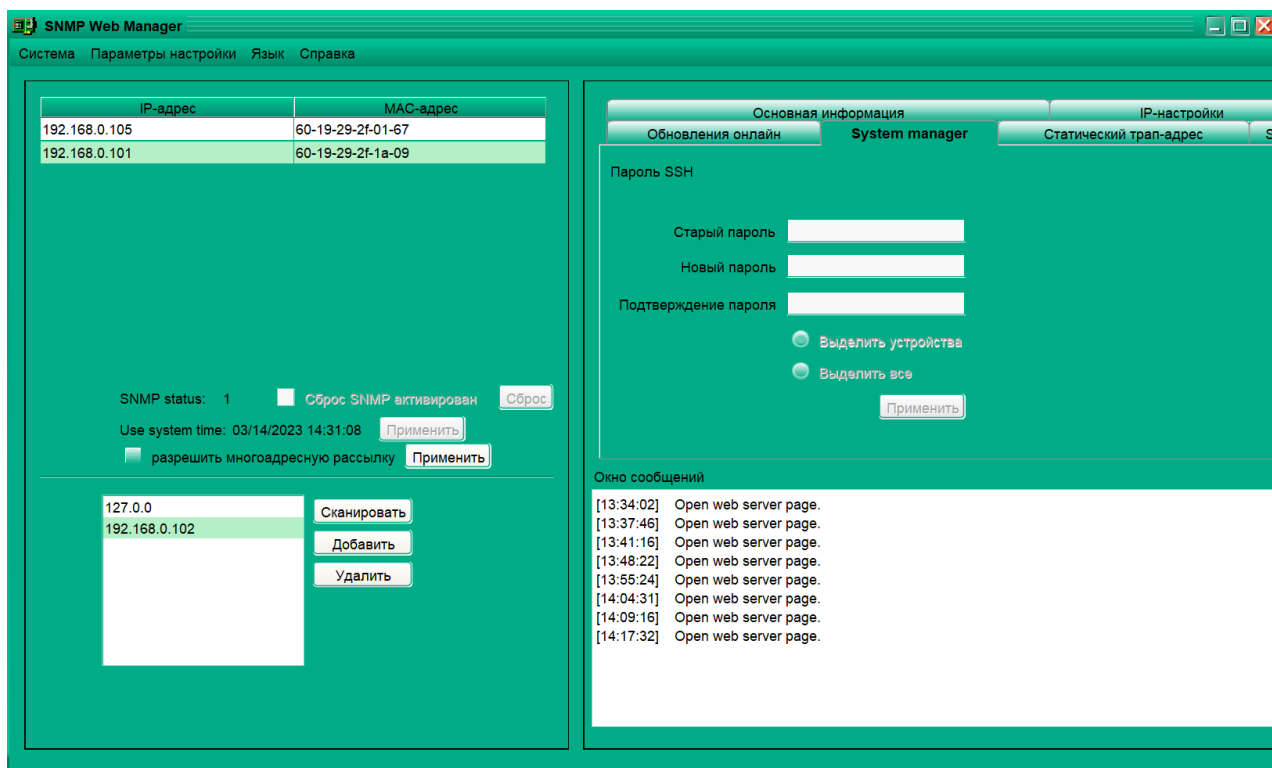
SNMP Web Manager

Система Параметры настройки Язык Справка

| IP-адрес | MAC-адрес |
|---|---|
| 192.168.0.105 | 60-19-29-2f-01-67 |
| 192.168.0.101 | 60-19-29-2f-1a-09 |

SNMP status: 1 Сброс SNMP активирован Сброс

Use system time: 03/14/2023 14:31:08 Применить

разрешить многоадресную рассылку Применить

127.0.0
192.168.0.102

Сканировать
Добавить
Удалить

Основная информация
IP-настройки
Обновления онлайн
System manager
Статический трап-адрес
S

Пароль SSH

Старый пароль
Новый пароль
Подтверждение пароля
Выделить устройства
Выделить все
Применить

Окно сообщений

[13:34:02] Open web server page.
[13:37:46] Open web server page.
[13:41:16] Open web server page.
[13:48:22] Open web server page.
[13:55:24] Open web server page.
[14:04:31] Open web server page.
[14:09:16] Open web server page.
[14:17:32] Open web server page.